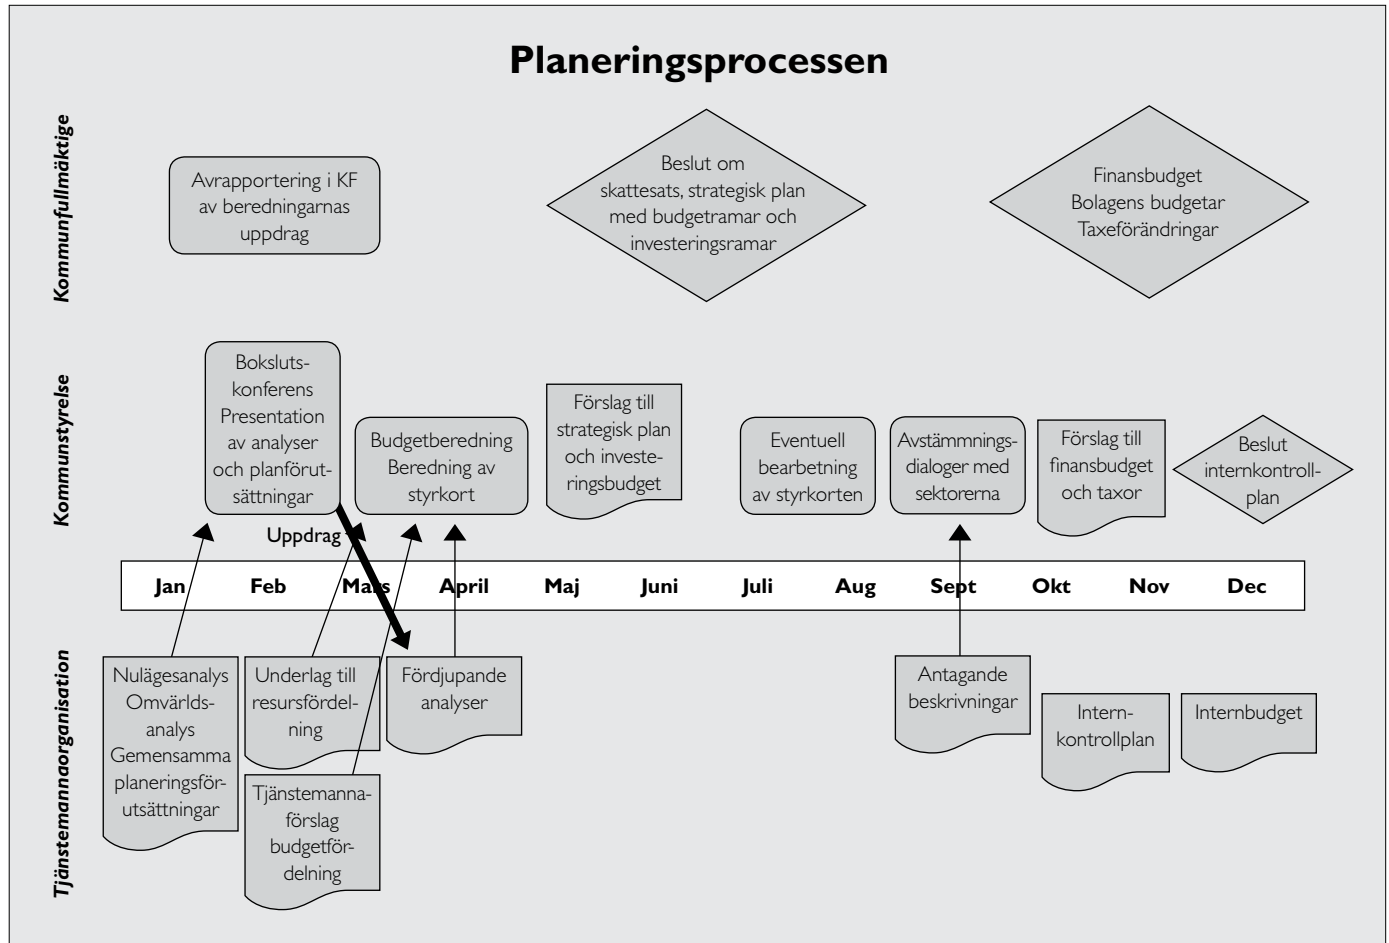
Planeringsprocessen

Kommunfullmäktige

Avrapportering i KF av beredningarnas uppdrag

Beslut om skattesats, strategisk plan med budgetramar och investeringsramar

Finansbudget Bolagens budgetar Taxeförändringar

Kommunstyrelse

Boksluts-konferens Presentation av analyser och planförut-sättningar

Budgetberedning Beredning av styrkort

Förslag till strategisk plan och investe-ringsbudget

Eventuell bearbetning av styrkorten

Avstämmnings-dialoger med sektorerna

Förslag till finansbudget och taxor

Beslut internkontroll-plan

Uppdrag

| Jan | Feb | Mars | April | Maj | Juni | Juli | Aug | Sept | Okt | Nov | Dec |
|---|---|---|---|---|---|---|---|---|---|---|---|

Tjänstemannaorganisation

Nulägesanalys Omvärlds-analys Gemensamma planeringsför-utsättningar

Underlag till resursfördel-ning

Tjänstemanna-förslag budgetför-delning

Fördjupande analyser

Antagande beskrivningar

Intern-kontrollplan

Internbudget